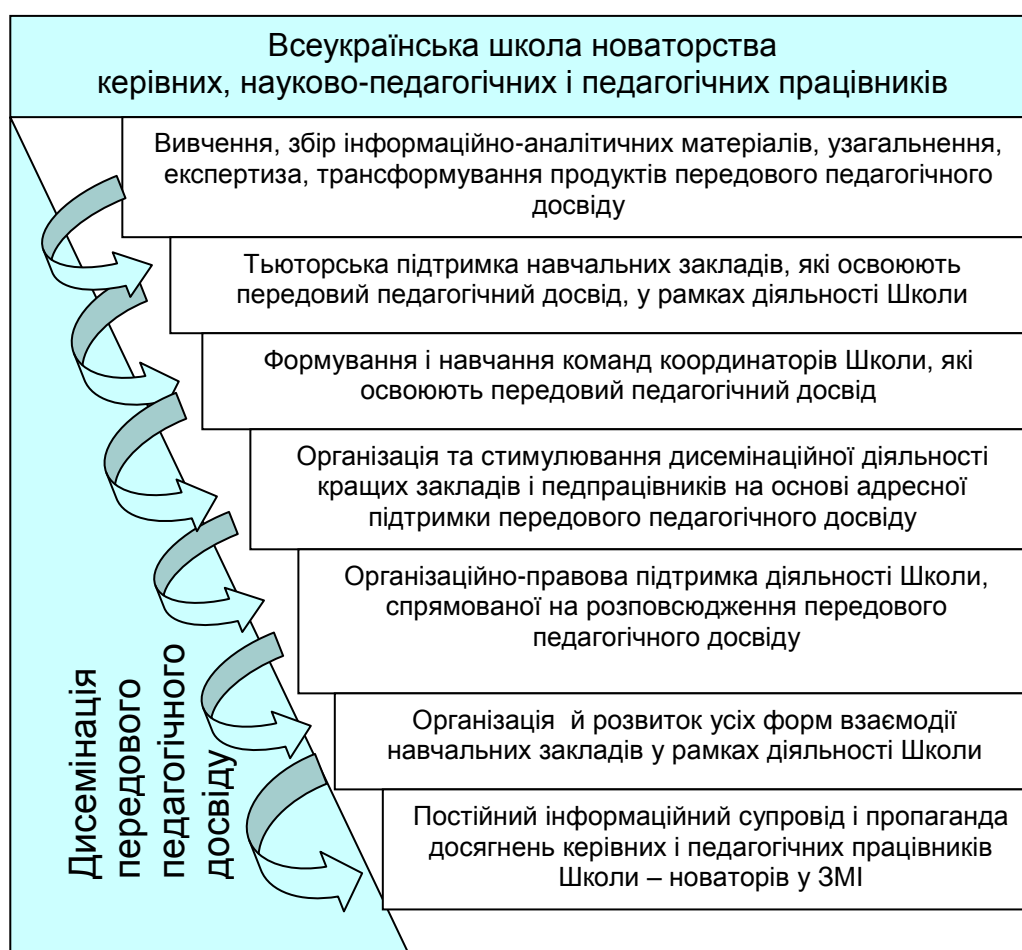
Всеукраїнська школа новаторства керівних, науково-педагогічних і педагогічних працівників

Вивчення, збір інформаційно-аналітичних матеріалів, узагальнення, експертиза, трансформування продуктів передового педагогічного досвіду

Тьюторська підтримка навчальних закладів, які освоюють передовий педагогічний досвід, у рамках діяльності Школи

Формування і навчання команд координаторів Школи, які освоюють передовий педагогічний досвід

Організація та стимулювання дисемінаційної діяльності кращих закладів і педпрацівників на основі адресної підтримки передового педагогічного досвіду

Організаційно-правова підтримка діяльності Школи, спрямованої на розповсюдження передового педагогічного досвіду

Організація й розвиток усіх форм взаємодії навчальних закладів у рамках діяльності Школи

Постійний інформаційний супровід і пропаганда досягнень керівних і педагогічних працівників Школи – новаторів у ЗМІ

Дисемінація передового педагогічного досвіду